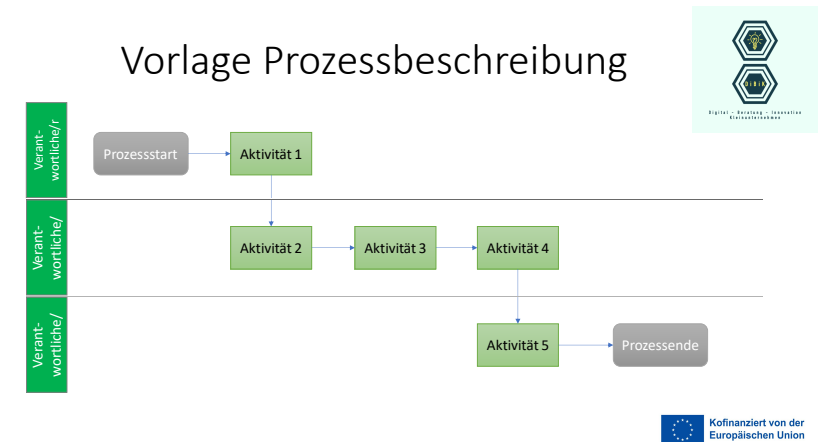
Vorlage Prozessbeschreibung

DIBIK

Digital – Beratung – Innovation Kleinunternehmen

Verant-wortliche/r

Prozessstart

Aktivität 1

Verant-wortliche/

Aktivität 2

Aktivität 3

Aktivität 4

Verant-wortliche/

Aktivität 5

Prozessende

Kofinanziert von der Europäischen Union